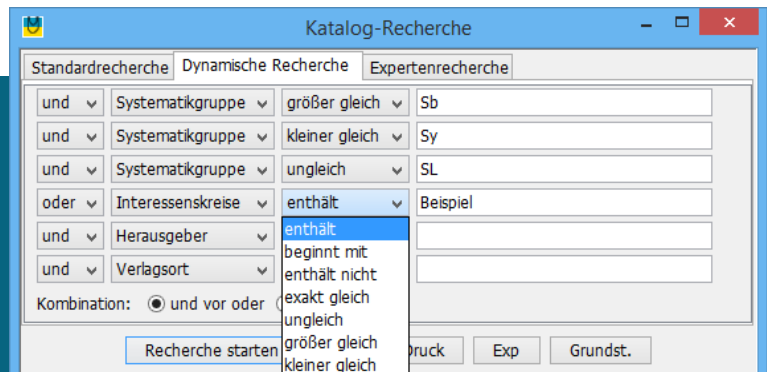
Katalog-Recherche

Standardrecherche | Dynamische Recherche | Expertenrecherche

und | Systematikgruppe | größer gleich | Sb
und | Systematikgruppe | kleiner gleich | Sy
und | Systematikgruppe | ungleich | SL
oder | Interessenskreise | enthält | Beispiel
und | Herausgeber | enthält
und | Verlagsort | beginnt mit

enthält nicht
exakt gleich
ungleich
größer gleich
kleiner gleich

Kombination: und vor oder

Recherche starten | Druck | Exp | Grundst.